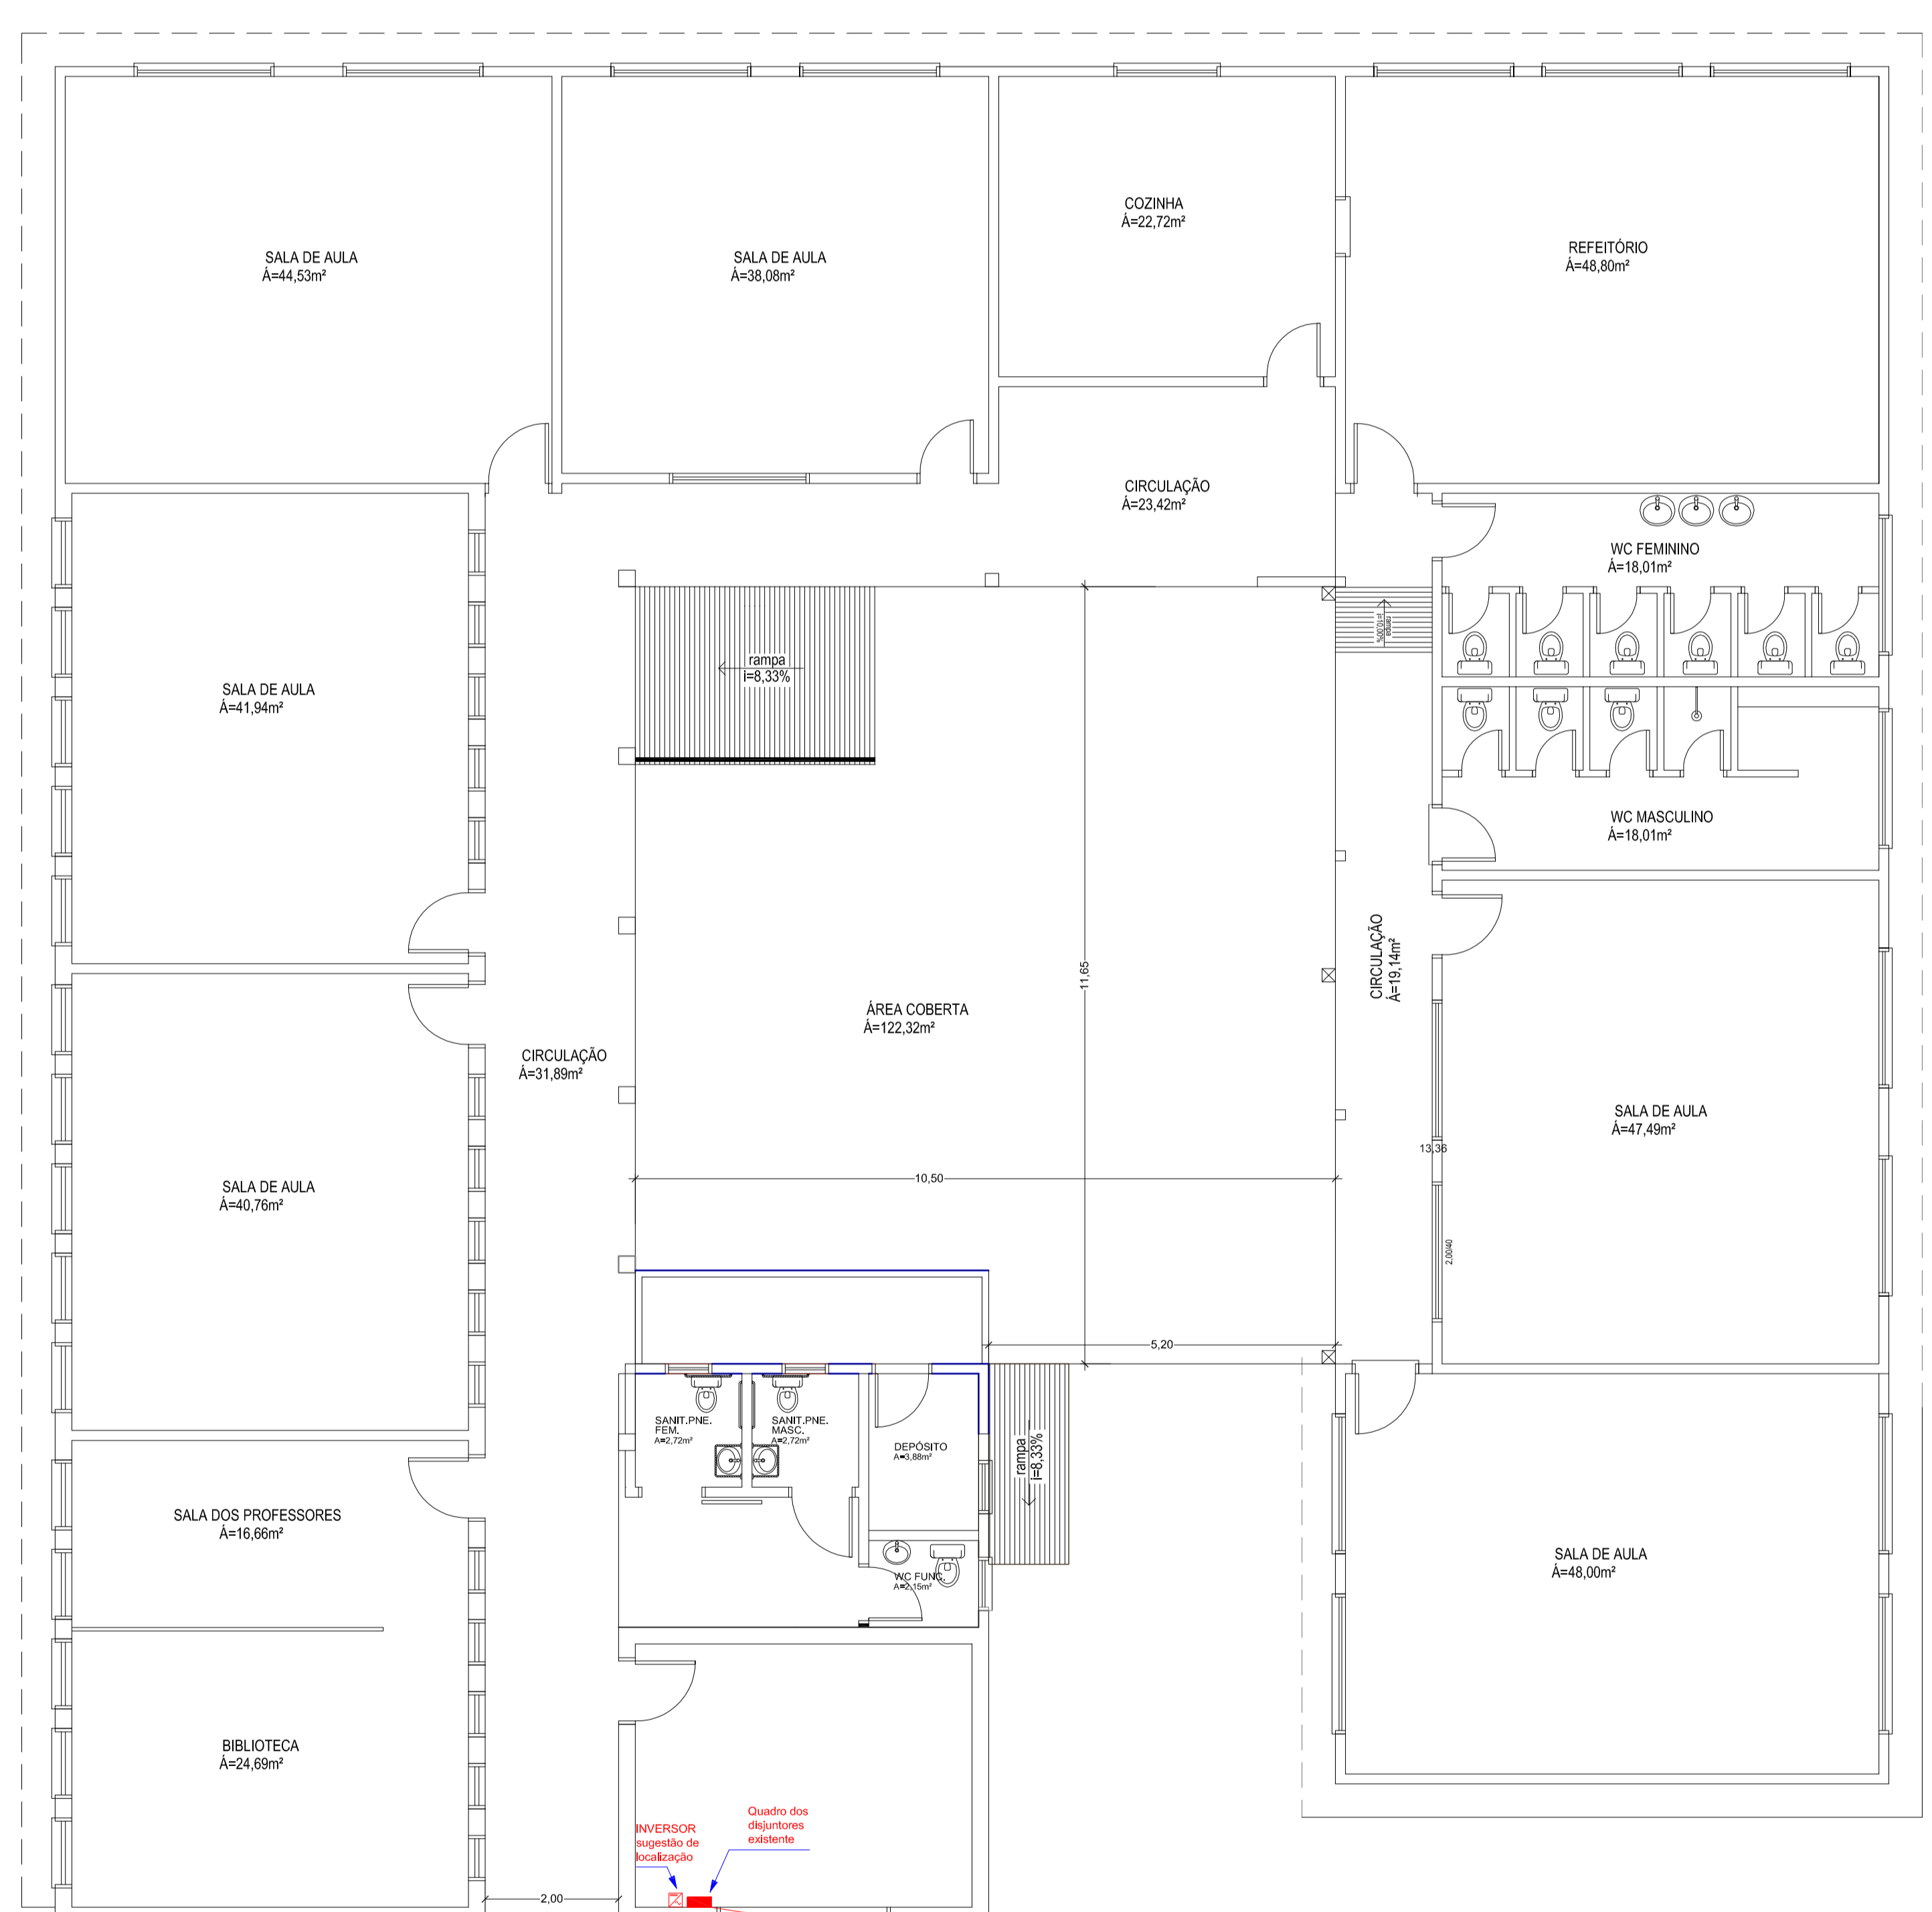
SALA DE AULA
Á=44,53m²

SALA DE AULA
Á=38,08m²

COZINHA
Á=22,72m²

REFEITÓRIO
Á=48,80m²

CIRCULAÇÃO
Á=23,42m²

WC FEMININO
Á=18,01m²

rampa
i=8,33%

rampa
i=8,33%

SALA DE AULA
Á=41,94m²

WC MASCULINO
Á=18,01m²

11,65

ÁREA COBERTA
Á=122,32m²

CIRCULAÇÃO
Á=19,14m²

CIRCULAÇÃO
Á=31,89m²

SALA DE AULA
Á=47,49m²

13,36

10,50

SALA DE AULA
Á=40,76m²

2,00/40

5,20

SANIT.PNE.
FEM.
A=2,72m²

SANIT.PNE.
MASC.
A=2,72m²

DEPÓSITO
A=3,88m²

rampa
i=8,33%

SALA DOS PROFESSORES
Á=16,66m²

WC FUNC.
A=2,15m²

SALA DE AULA
Á=48,00m²

BIBLIOTECA
Á=24,69m²

Quadro dos disjuntores existente

INVERSOR
sugestão de localização

2,00